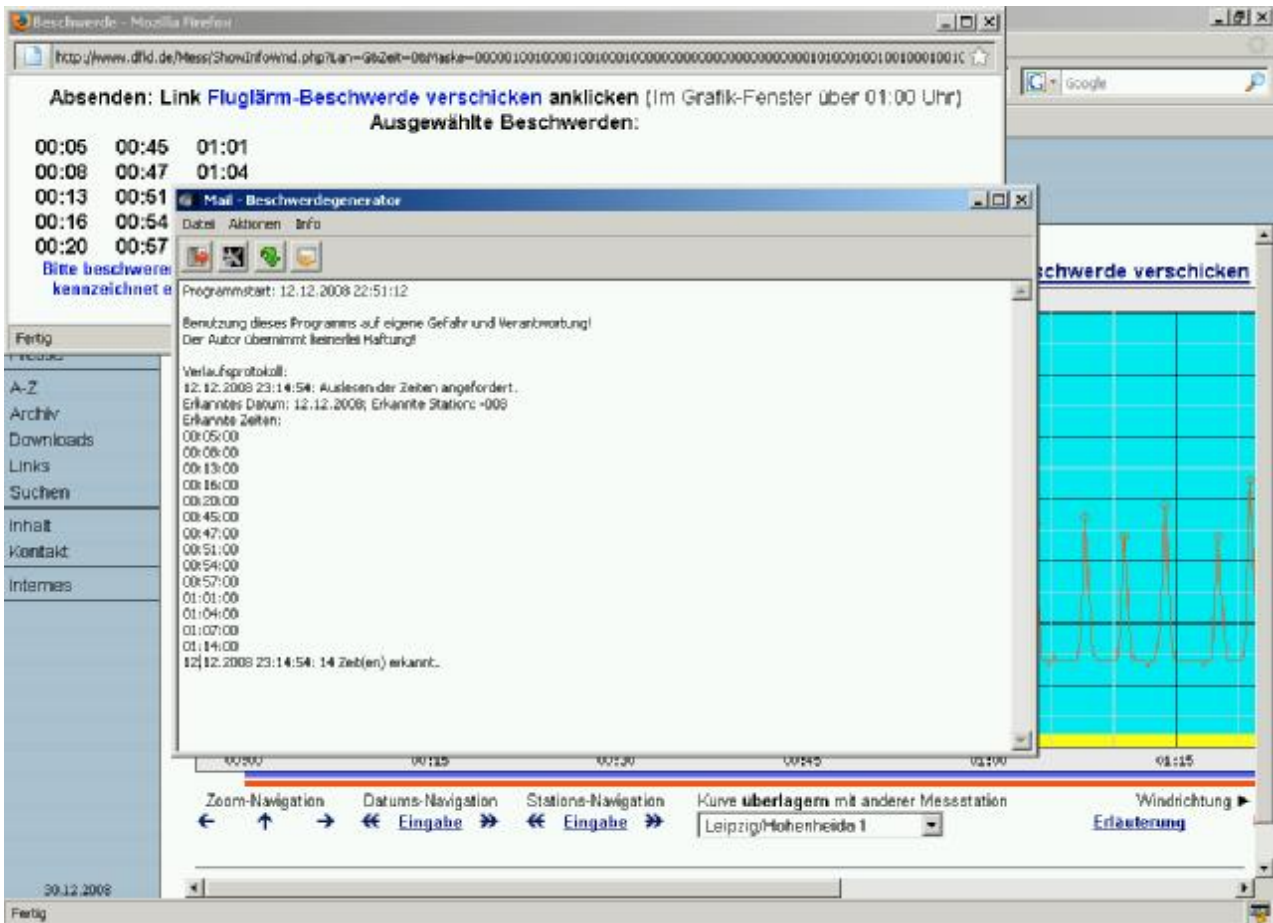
Beschwerde - Mozilla Firefox

http://www.dfld.de/Mess/ShowInfoWnd.php?Lan=GbZeit=08Maske=0000010010000100100010000000000000000000001010001001001000100100

Google

Absenden: Link Fluglärm-Beschwerde verschicken anklicken (Im Grafik-Fenster über 01:00 Uhr)
Ausgewählte Beschwerden:

00:05 00:45 01:01
00:08 00:47 01:04
00:13 00:51
00:16 00:54
00:20 00:57

Bitte beschwere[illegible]
kennzeichnet e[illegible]

Fertig

Mail - Beschwerdegenerator
Datei Aktionen Info

Programmstart: 12.12.2008 22:51:12

Benutzung dieses Programms auf eigene Gefahr und Verantwortung!
Der Autor übernimmt keinerlei Haftung!

Verlaufsprotokoll:
12.12.2008 23:14:54: Auslesen der Zeiten angefordert.
Erkanntes Datum: 12.12.2008; Erkannte Station: -008
Erkannte Zeiten:
00:05:00
00:08:00
00:13:00
00:16:00
00:20:00
00:45:00
00:47:00
00:51:00
00:54:00
00:57:00
01:01:00
01:04:00
01:07:00
01:14:00
12.12.2008 23:14:54: 14 Zeit(en) erkannt.

schwerde verschicken

A-Z
Archiv
Downloads
Links
Suchen
Inhalt
Kontakt
Internes

00:00 00:15 00:30 00:45 01:00 01:15

Zoom-Navigation Datums-Navigation Stations-Navigation Kurve überlagern mit anderer Messstation Windrichtung ►
← ↑ → « Eingabe » « Eingabe » Leipzig/Hohenheide 1 Erläuterung

30.12.2008
Fertig